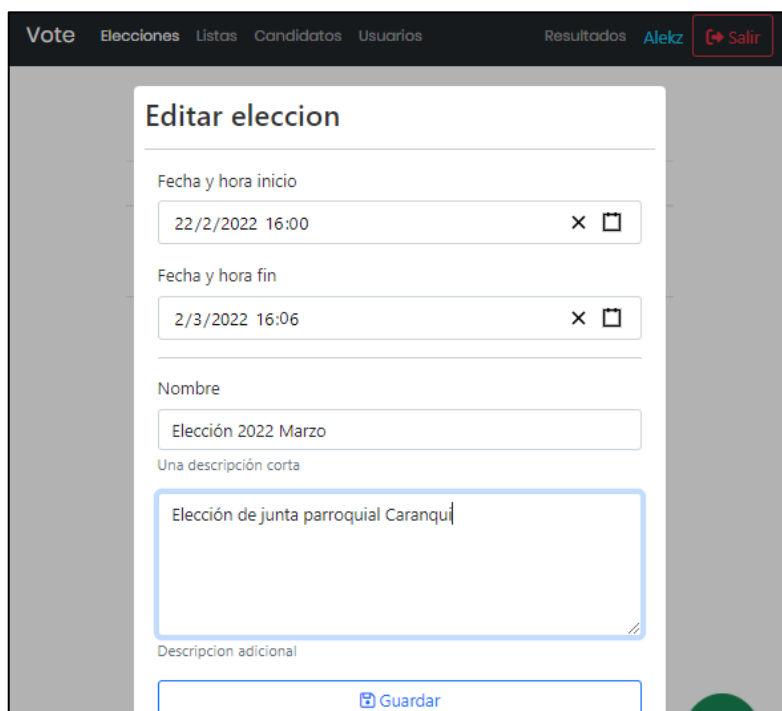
Vote Elecciones Listas Candidatos Usuarios Resultados Alekz Salir

Editar eleccion

Fecha y hora inicio

22/2/2022 16:00

Fecha y hora fin

2/3/2022 16:06

Nombre

Elección 2022 Marzo

Una descripción corta

Elección de junta parroquial Caranqui

Descripcion adicional

Guardar